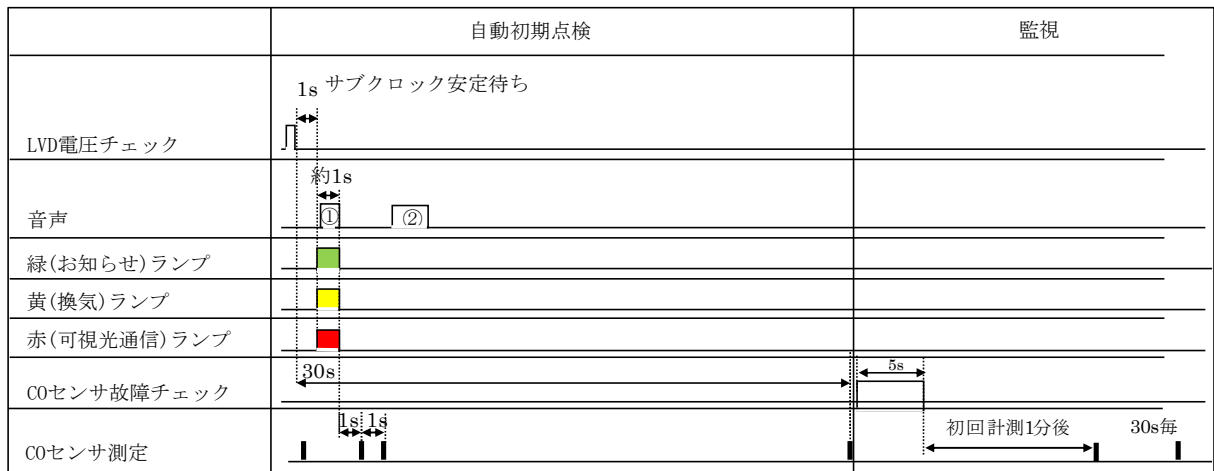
| | 自動初期点検 | 監視 |
|---|---|---|
| LVD電圧チェック | 1s サブクロック安定待ち | |
| 音声 | 約1s ① ② | |
| 緑(お知らせ)ランプ | | |
| 黄(換気)ランプ | | |
| 赤(可視光通信)ランプ | | |
| COセンサ故障チェック | 30s | 5s |
| COセンサ測定 | 1s 1s | 初回計測1分後 30s毎 |